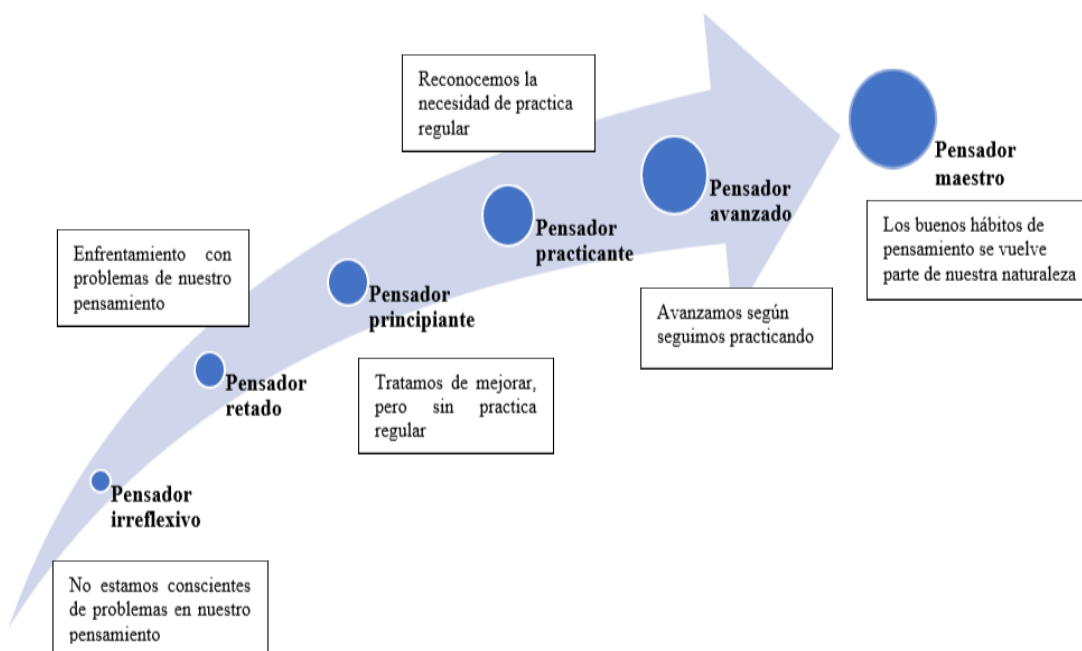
Pensador irreflexivo

No estamos conscientes de problemas en nuestro pensamiento

Pensador retado

Enfrentamiento con problemas de nuestro pensamiento

Pensador principiante

Tratamos de mejorar, pero sin practica regular

Pensador practicante

Reconocemos la necesidad de practica regular

Pensador avanzado

Avanzamos según seguimos practicando

Pensador maestro

Los buenos hábitos de pensamiento se vuelve parte de nuestra naturaleza